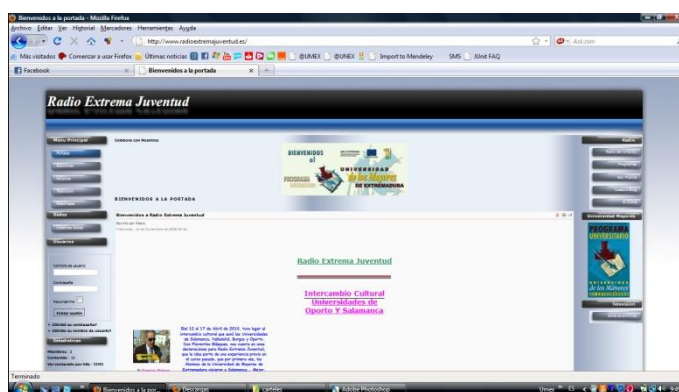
Bienvenidos a la portada - Mozilla Firefox

Archivo Editar Ver Historial Marcadores Herramientas Ayuda

http://www.radioextremajuventud.es/

Ask.com

Más visitados Comenzar a usar Firefox Últimas noticias @UMEX @UNEX Import to Mendeley SMS JUnit FAQ

Facebook

Bienvenidos a la portada

Radio Extrema Juventud

Menú Principal

Colabora con Nosotros

BIENVENIDOS al PROGRAMA UNIVERSIDAD de los Mayores DE EXTREMADURA

BIENVENIDOS A LA PORTADA

Bienvenidos a Radio Extrema Juventud

Datos

Usuarios

Nombre de usuario

Contraseña

Recordarme

Iniciar sesión

¿Olvidó su contraseña?

¿Olvidó su nombre de usuario?

Estadísticas

Miembros: 3

Contenido: 13

Radio Extrema Juventud

Intercambio Cultural Universidades de Oporto Y Salamanca

Del 15 al 17 de abril de 2010, tuvo lugar el intercambio cultural que unió las Universidades de Salamanca, Valladolid, Burgos y Oporto.

Radio

Universidad Mayores

PROGRAMA UNIVERSITARIO

Television

Terminado

Bienvenidos a la por...

Descargas

carteles

Adobe Photoshop

Unex